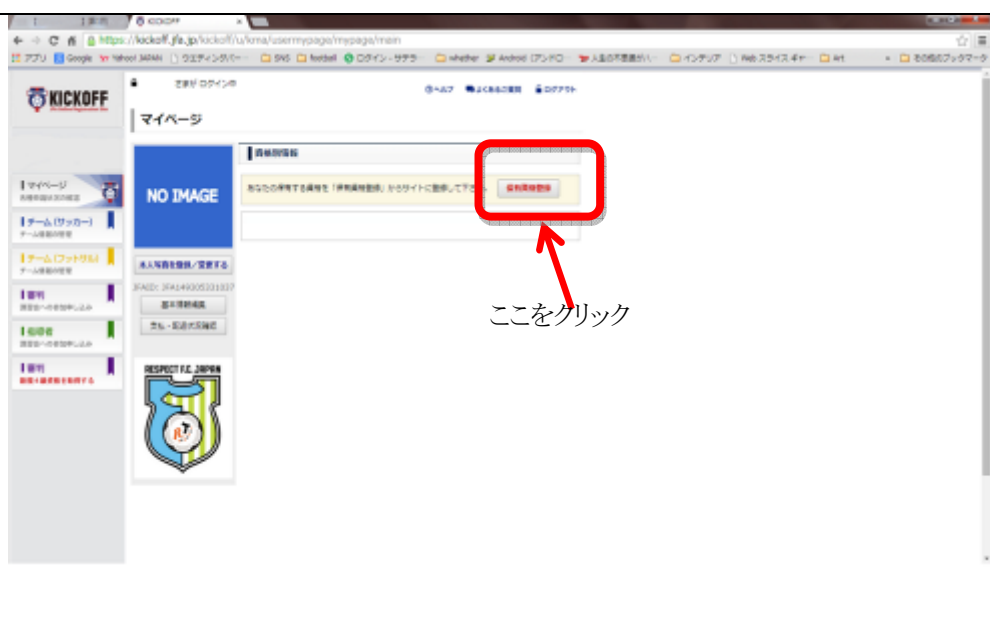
KICKOFF

https://kickoff.jfa.jp/kickoff/u/kma/usermypage/mypage/main

アプリ Google Yahoo! JAPAN ウエディング SNS football ログイン whether Android 人生の不思議 インテリア Web スライス Art その他のブックマーク

KICKOFF

さまがログイン中

ヘルプ よくあるご質問 ログアウト

マイページ

NO IMAGE

資格取得情報

あなたの保有する資格を「保有資格登録」からサイトに登録して下さい。

保有資格登録

本人写真を登録／変更する

JFAID: JFA1490005331037

基本情報確認

登録・認証状況確認

マイページ

チーム(サッカー)

チーム(フットサル)

審判

指導者

審判

RESPECT F.C. JAPAN

ここをクリック